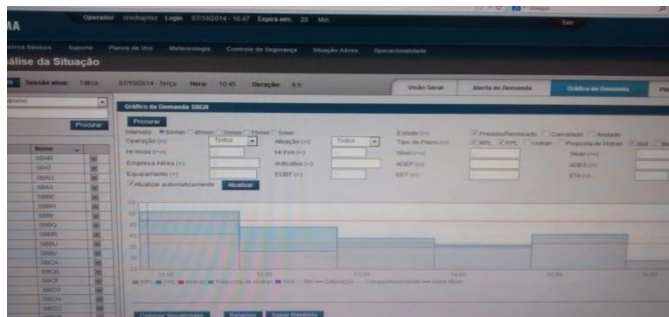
MA Operador: crochapmz Login: 07/10/2014 - 10:47 Expira em: 20 Min Sair

Dados Básicos Suporte Planos de Voo Meteorologia Controle de Segurança Situação Aérea Operacionalidade

álise da Situação

Sessão atual: Tática 07/10/2014 - Terça Hora: 10:45 Duração: 6 h

Visão Geral Alerta de Demanda Gráfico de Demanda

Gráfico de Demanda SBGR

Procurar

Procurar

Intervalo: 60min 45min 30min 15min 5min

Operação (+): Todos

Alocação (+): Todos

Estado (+): Previsto/Terminado Cancelado Anulado

Tipo de Plano (+): RPL FPL Hotran Proposta de Hotran Slot

Nome

SBMR

SBAT

SBAU

SBAS

SBBE

SBBH

SBBR

SBBQ

SBBR

SBBU

SBBV

SBCA

SBCB

SBCF

SBCG

SBCH

SBCI

Hr Início (+):

Hr Fim (+):

Nível (+):

Empresa Aérea (+):

Indicativo (+):

ADEP (+):

ADES (+):

Equipamento (+):

EOBT (+):

EET (+):

ETA (+):

Setor (+):

Atualizar automaticamente Atualizar

11:00 12:00 13:00 14:00 15:00 16:00

RPL FPL Hotran Proposta de Hotran Slot Saturação Congestionamento Hora Atual

Colunas Visualizadas Relatório Salvar Relatório